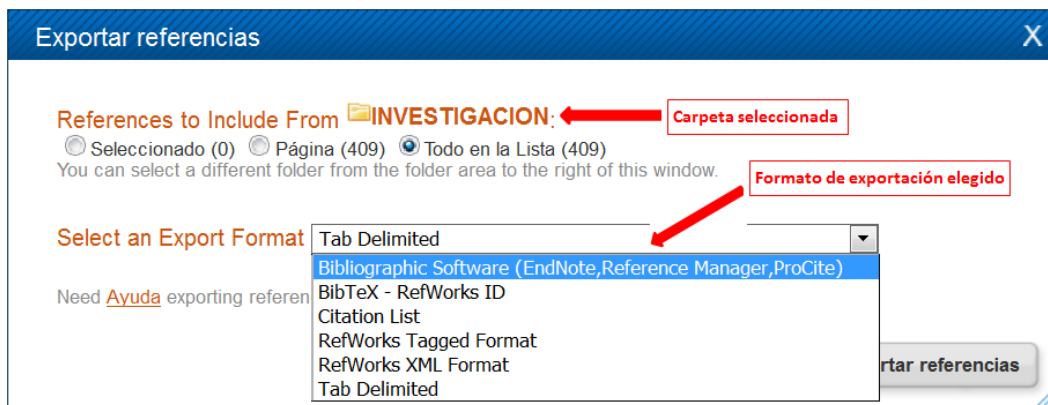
Exportar referencias

X

References to Include From INVESTIGACION:

Carpeta seleccionada

Seleccionado (0) Página (409) Todo en la Lista (409)

You can select a different folder from the folder area to the right of this window.

Formato de exportación elegido

Select an Export Format Tab Delimited

Bibliographic Software (EndNote,Reference Manager,ProCite)
BibTeX - RefWorks ID
Citation List
RefWorks Tagged Format
RefWorks XML Format
Tab Delimited

Need Ayuda exporting referen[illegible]

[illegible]rtar referencias